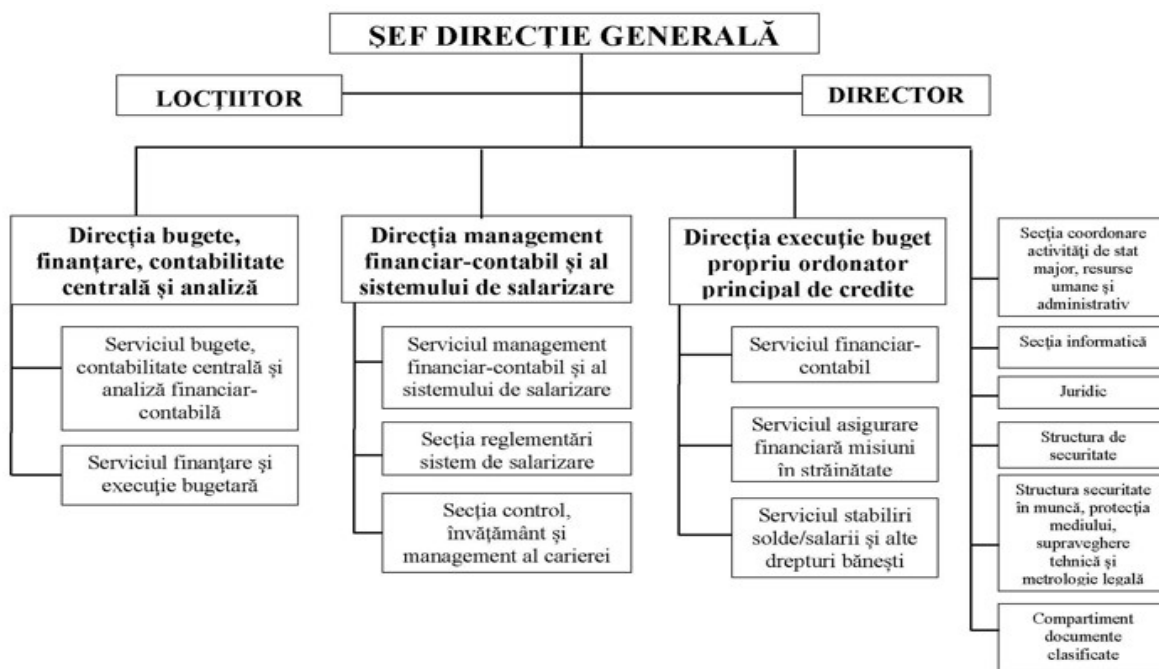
ŞEF DIRECŢIE GENERALĂ

LOCŢIITOR

DIRECTOR

Direcţia bugete, finanţare, contabilitate centrală şi analiză

Serviciul bugete, contabilitate centrală şi analiză financiar-contabilă

Serviciul finanţare şi execuţie bugetară

Direcţia management financiar-contabil şi al sistemului de salarizare

Serviciul management financiar-contabil şi al sistemului de salarizare

Secţia reglementări sistem de salarizare

Secţia control, învăţământ şi management al carierei

Direcţia execuţie buget propriu ordonator principal de credite

Serviciul financiar-contabil

Serviciul asigurare financiară misiuni în străinătate

Serviciul stabiliri solde/salarii şi alte drepturi băneşti

Secţia coordonare activităţi de stat major, resurse umane şi administrativ

Secţia informatică

Juridic

Structura de securitate

Structura securitate în muncă, protecţia mediului, supraveghere tehnică şi metrologie legală

Compartiment documente clasificate